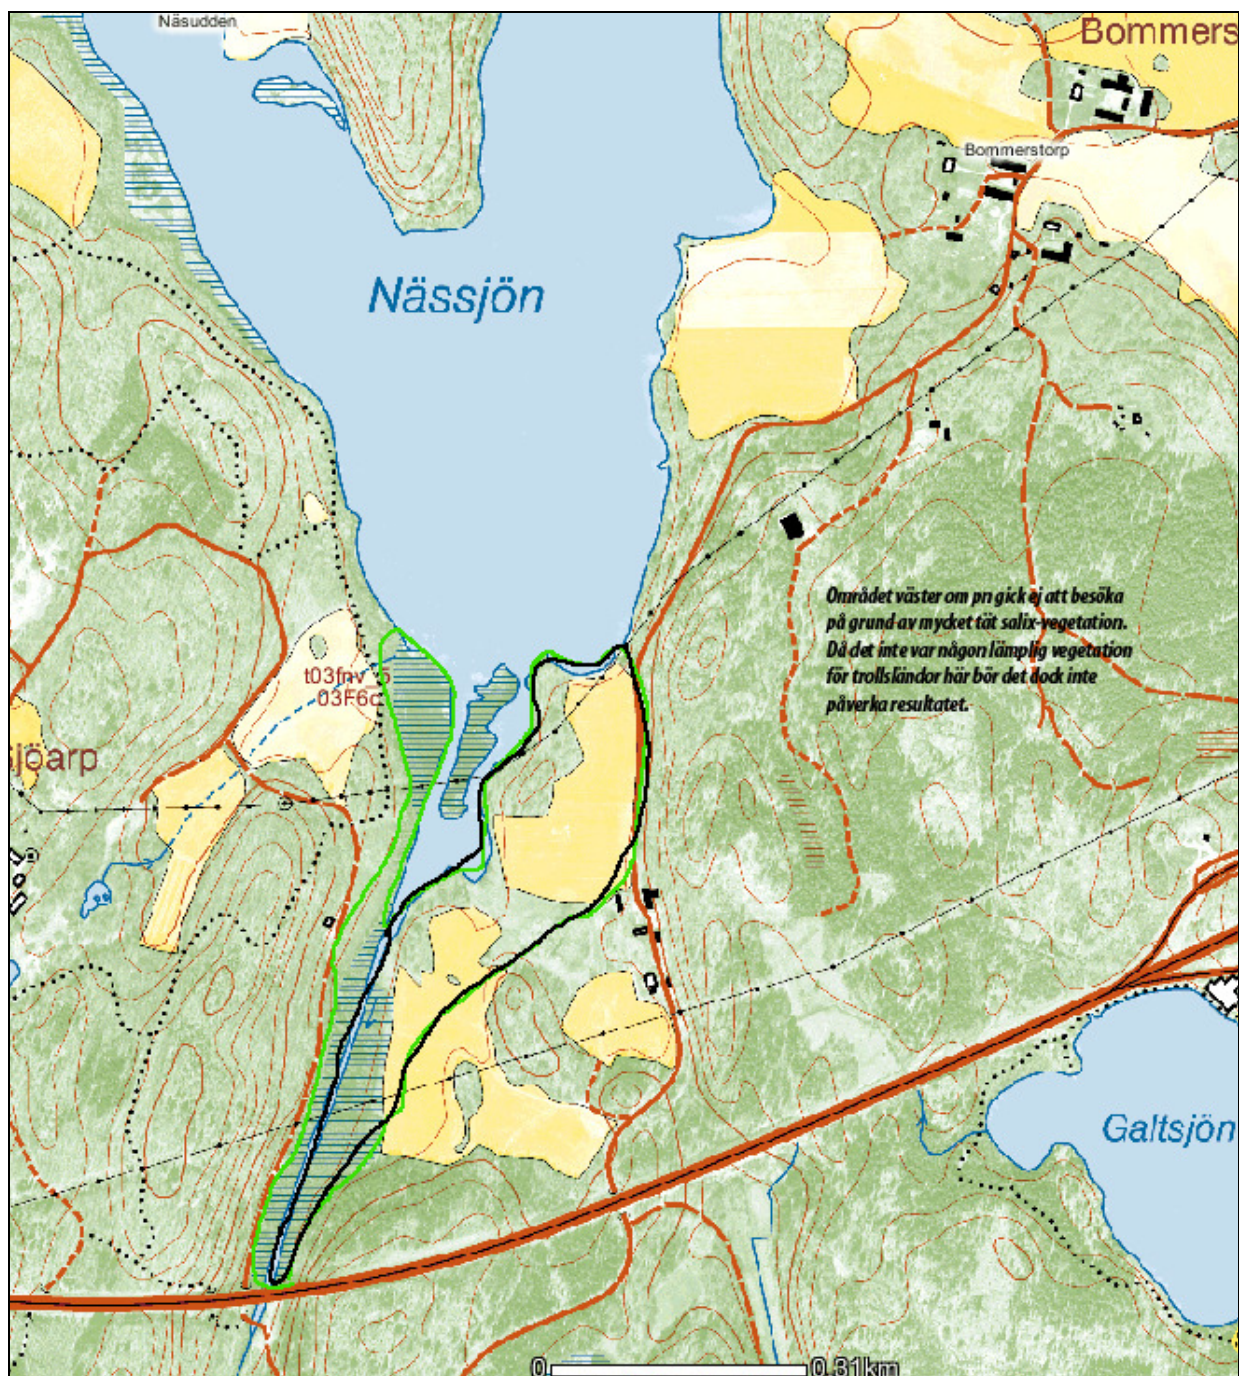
Näsudden

Bommers

Bommerstorp

Nässjön

Området väster om pn gick ej att besöka på grund av mycket tät salix-vegetation. Då det inte var någon lämplig vegetation för trollsländor här bör det dock inte påverka resultatet.

t03fnv_5
03F6c

sjöarp

Galtsjön

0

0.31km